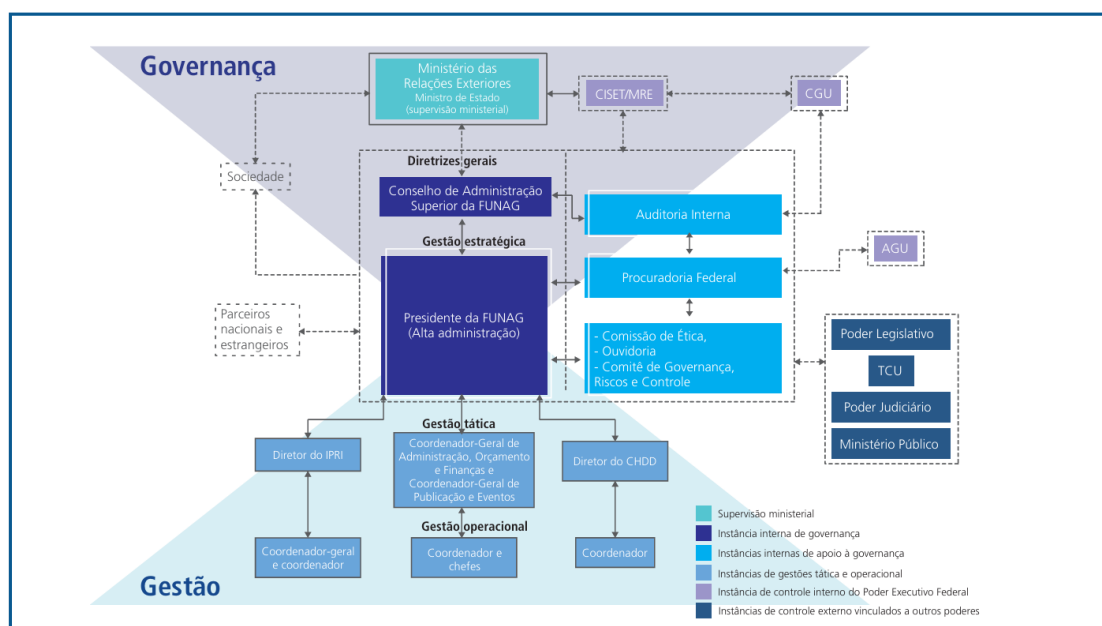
Governança

Ministério das Relações Exteriores
Ministro de Estado
(supervisão ministerial)

CISET/MRE

CGU

Sociedade

Diretrizes gerais

Conselho de Administração Superior da FUNAG

Auditoria Interna

Gestão estratégica

AGU

Procuradoria Federal

Parceiros nacionais e estrangeiros

Presidente da FUNAG
(Alta administração)

- Comissão de Ética,
- Ouvidoria
- Comitê de Governança, Riscos e Controle

Poder Legislativo

TCU

Poder Judiciário

Ministério Público

Gestão tática

Diretor do IPRI

Coordenador-Geral de Administração, Orçamento e Finanças e Coordenador-Geral de Publicação e Eventos

Diretor do CHDD

Gestão operacional

Coordenador-geral e coordenador

Coordenador e chefes

Coordenador

Gestão

Supervisão ministerial
Instância interna de governança
Instâncias internas de apoio à governança
Instâncias de gestões tática e operacional
Instância de controle interno do Poder Executivo Federal
Instâncias de controle externo vinculados a outros poderes